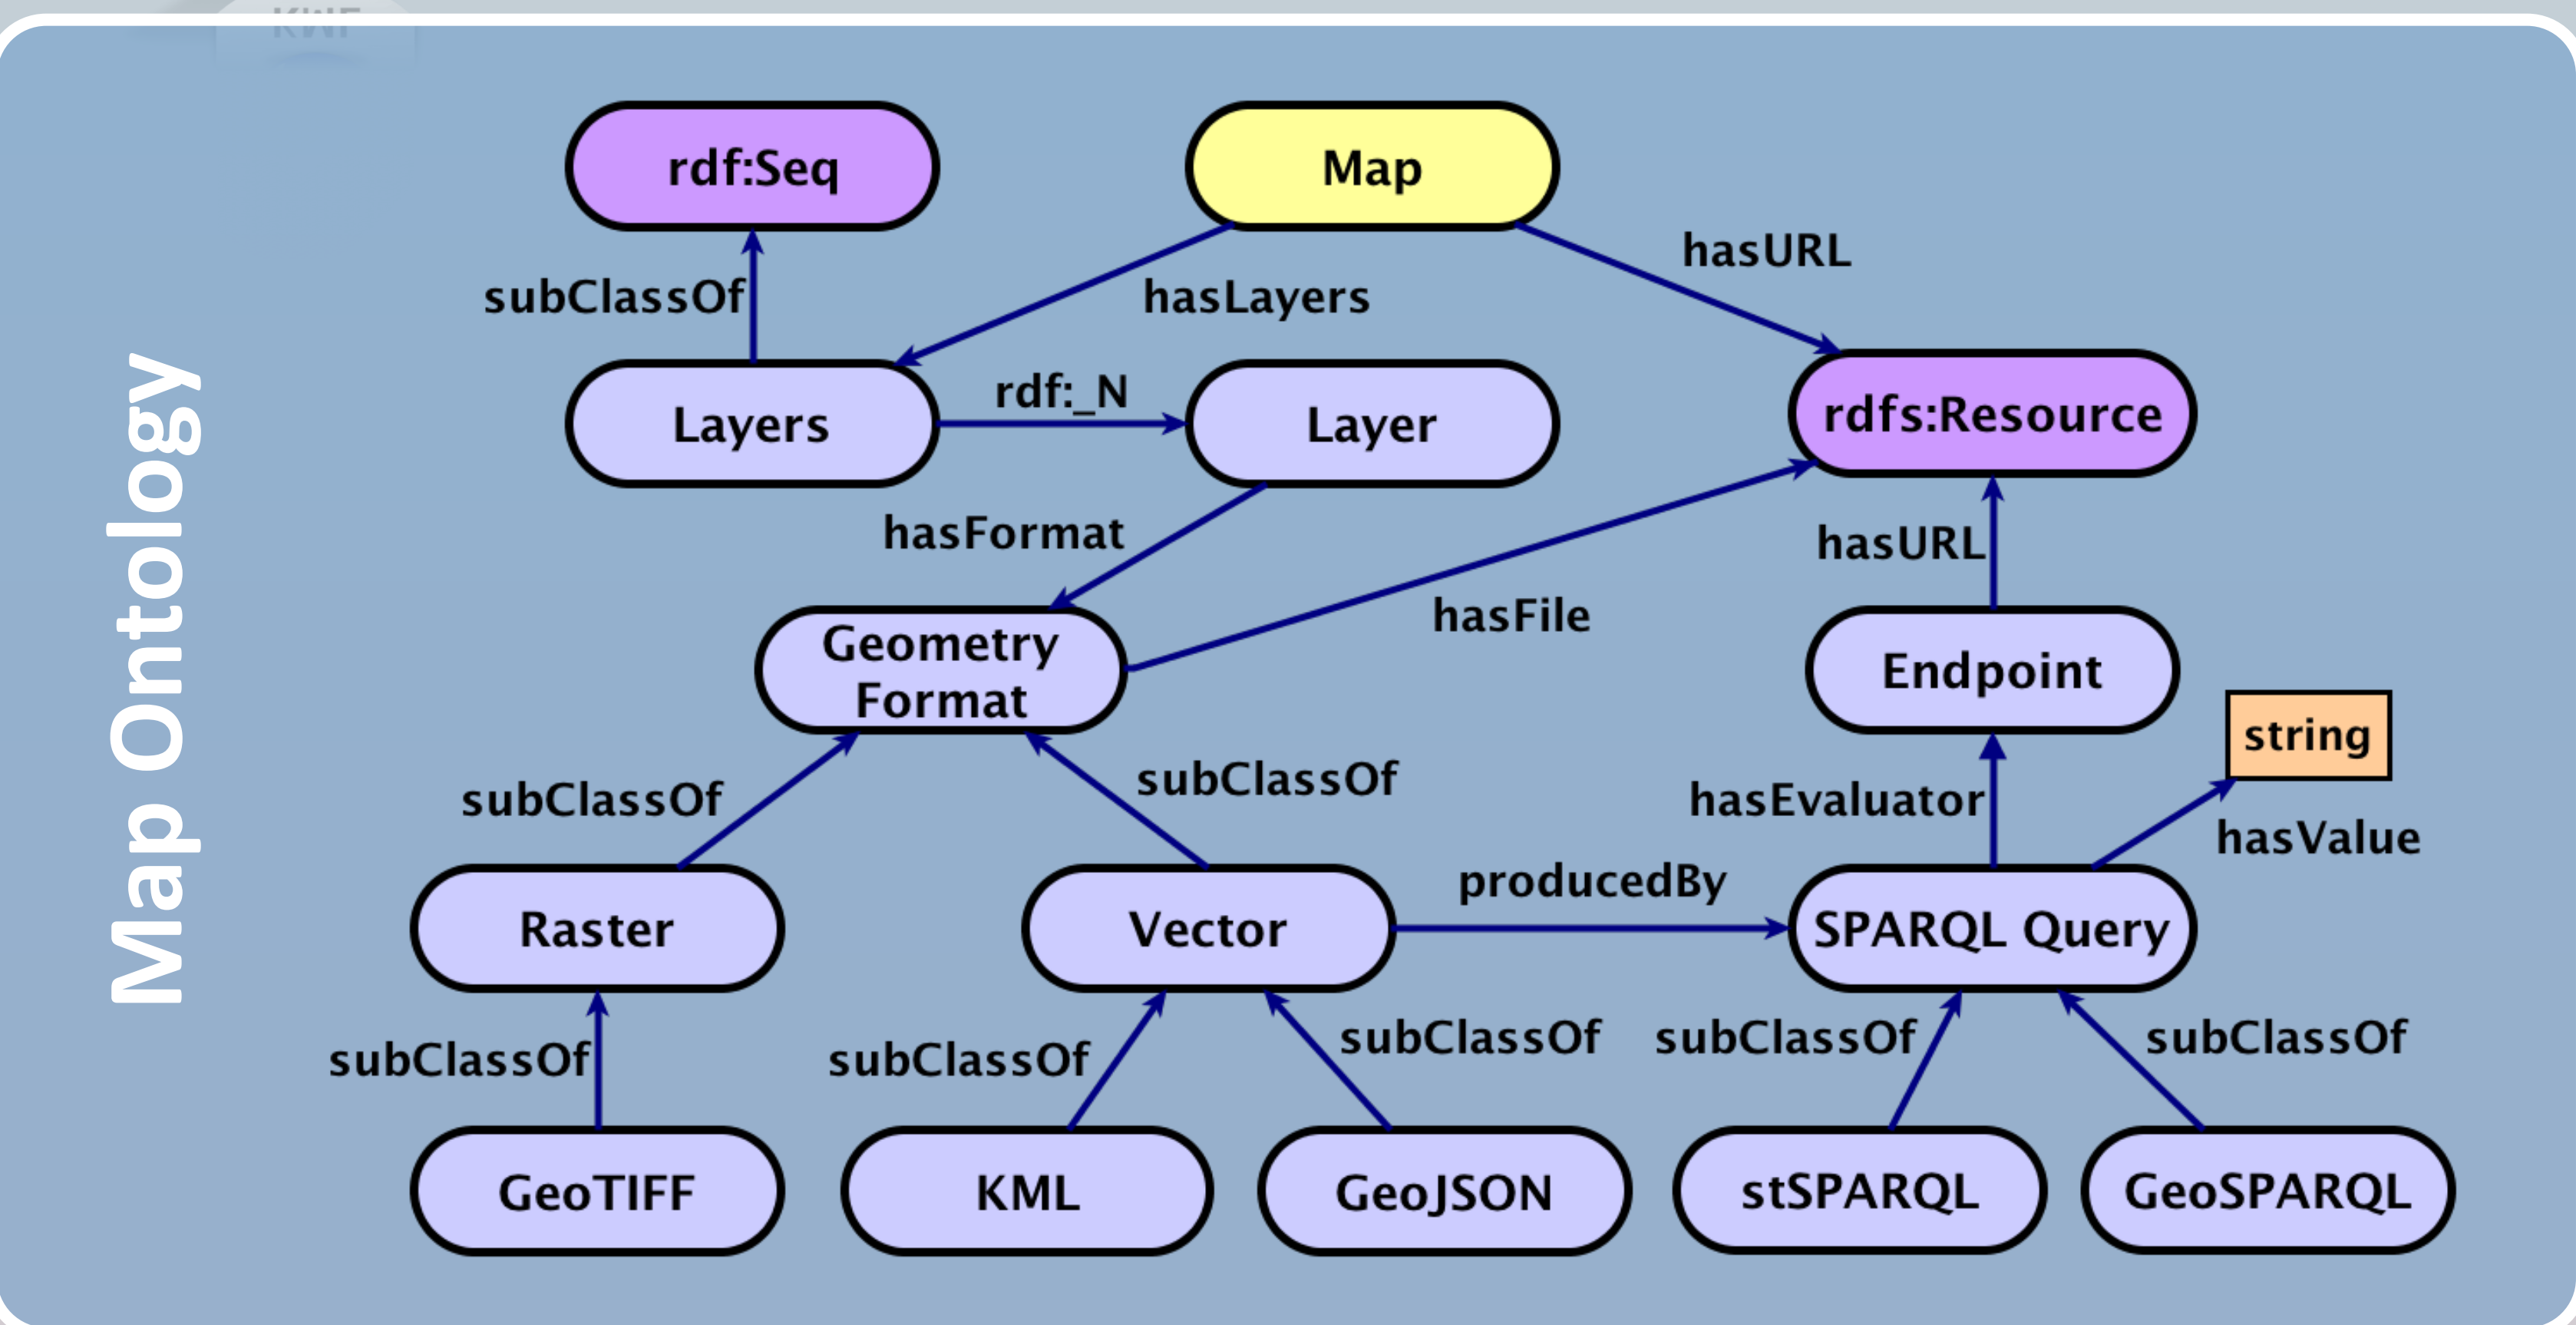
Map Ontology

rdf:Seq

Map

hasURL

subClassOf

hasLayers

Layers

rdf:_N

Layer

rdfs:Resource

hasFormat

hasURL

hasFile

Geometry Format

Endpoint

string

subClassOf

subClassOf

hasEvaluator

hasValue

producedBy

Raster

Vector

SPARQL Query

subClassOf

subClassOf

subClassOf

subClassOf

subClassOf

GeoTIFF

KML

GeoJSON

stSPARQL

GeoSPARQL